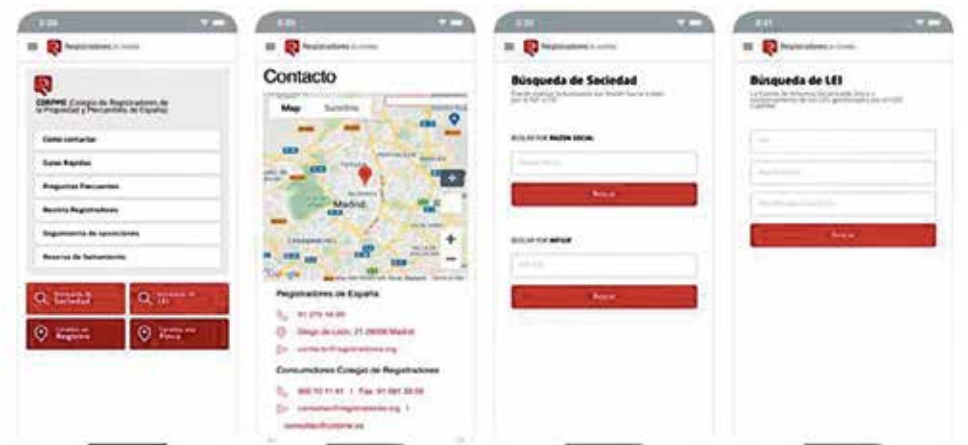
Registradores

CORPME (Colegio de Registradores de la Propiedad y Mercantiles de España)

Cómo contactar

Guías Rápidas

Preguntas Frecuentes

Revista Registradores

Seguimiento de operaciones

Reserva de Denominación

Búsqueda de Sociedad

Búsqueda de LEI

Localiza un Registro

Localiza una Finca

Registradores

Contacto

Map

Satellite

Madrid

Google

Registradores de España

91 270 16 99

Diego de León, 21 28006 Madrid

contacto@registradores.org

Consumidores Colegio de Registradores

900 10 11 41 | Fax: 91 561 38 58

consumidor@registradores.org |

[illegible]

Registradores

Búsqueda de Sociedad

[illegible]

BUSCAR POR RAZÓN SOCIAL

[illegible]

Buscar

BUSCAR POR NIF/CIF

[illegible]

Buscar

Registradores

Búsqueda de LEI

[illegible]

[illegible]

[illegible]

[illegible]

Buscar